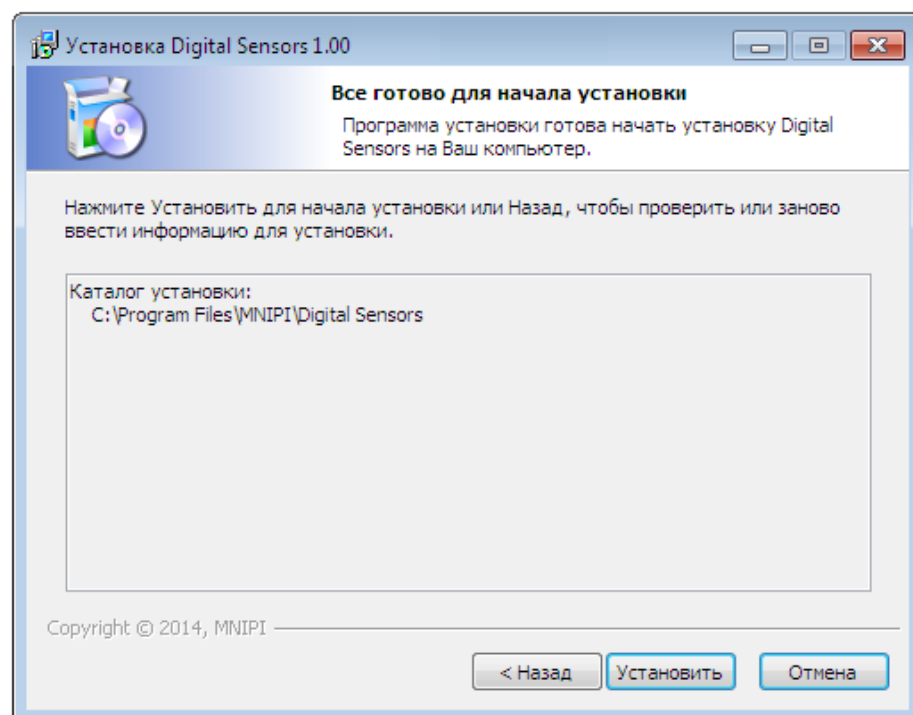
Установка Digital Sensors 1.00

Все готово для начала установки

Программа установки готова начать установку Digital Sensors на Ваш компьютер.

Нажмите Установить для начала установки или Назад, чтобы проверить или заново ввести информацию для установки.

Каталог установки:
C:\Program Files\MNIPI\Digital Sensors

Copyright © 2014, MNIPI

< Назад
Установить
Отмена